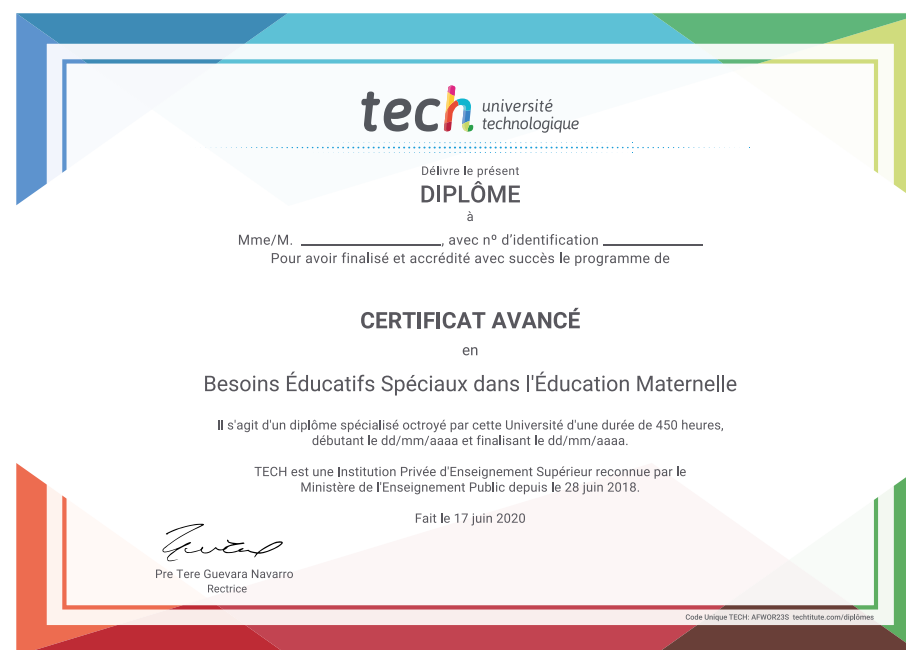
tech université technologique

Délivre le présent

DIPLÔME

à

Mme/M. ________________, avec nº d'identification ____________
Pour avoir finalisé et accrédité avec succès le programme de

CERTIFICAT AVANCÉ

en

Besoins Éducatifs Spéciaux dans l'Éducation Maternelle

Il s'agit d'un diplôme spécialisé octroyé par cette Université d'une durée de 450 heures, débutant le dd/mm/aaaa et finalisant le dd/mm/aaaa.

TECH est une Institution Privée d'Enseignement Supérieur reconnue par le Ministère de l'Enseignement Public depuis le 28 juin 2018.

Fait le 17 juin 2020

Pre Tere Guevara Navarro
Rectrice

Code Unique TECH: AFWOR23S techtitute.com/diplômes